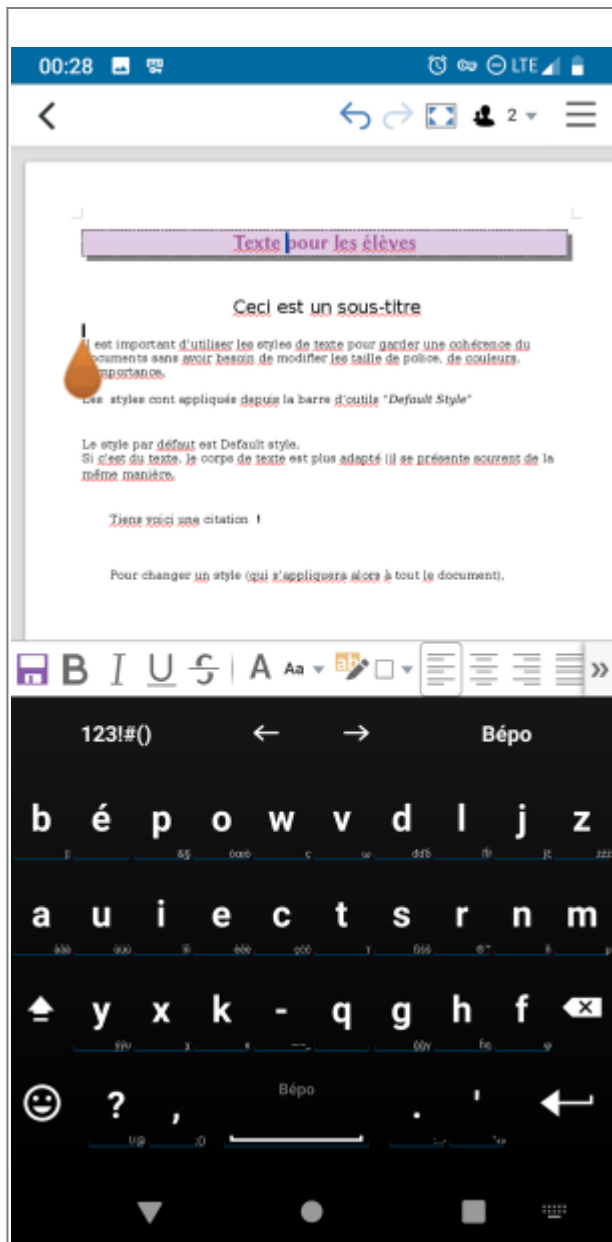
00:28

LTE

2

Texte pour les élèves

Ceci est un sous-titre

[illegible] est important d'utiliser les styles de texte pour garder une cohérence du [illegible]ocuments sans avoir besoin de modifier les taille de police, de couleurs, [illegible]mportance.

Les styles cont appliqués depuis la barre d'outils "Default Style"

Le style par défaut est Default style.
Si c'est du texte, le corps de texte est plus adapté (il se présente souvent de la même manière.

Tiens voici une citation !

Pour changer un style (qui s'appliquera alors à tout le document),

B I U S A Aa

123!#() ← → Bépo

b é p o w v d l j z

a u i e c t s r n m

y x k - q g h f

? , Bépo . '